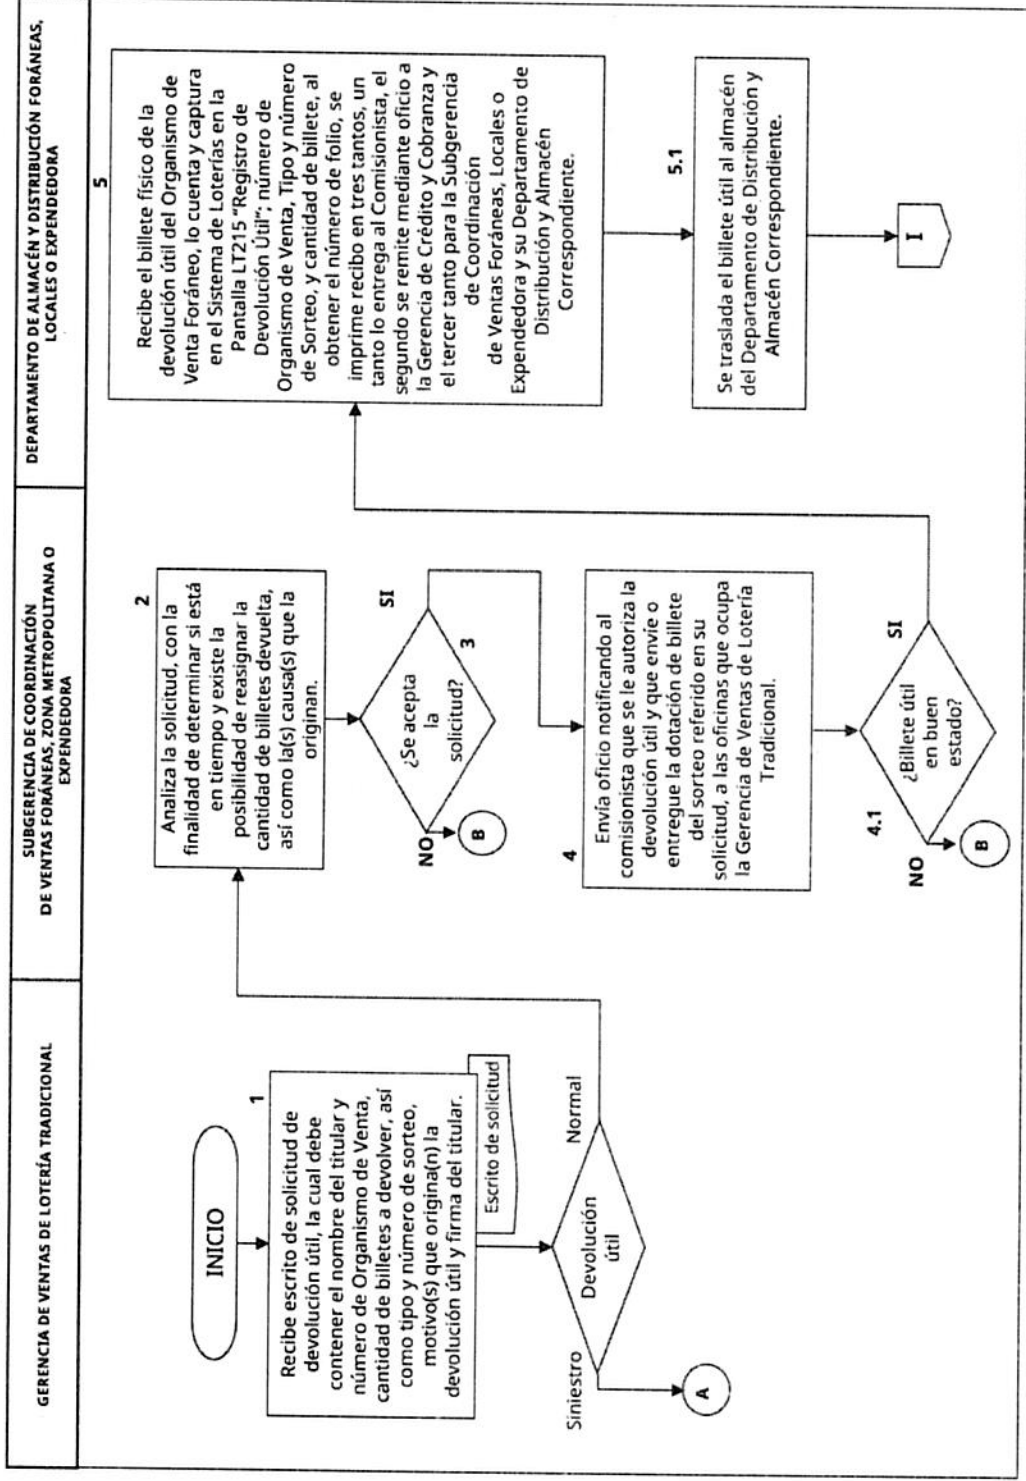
GERENCIA DE VENTAS DE LOTERÍA TRADICIONAL

SUBGERENCIA DE COORDINACIÓN DE VENTAS FORÁNEAS, ZONA METROPOLITANA O EXPENDEDORA

DEPARTAMENTO DE ALMACÉN Y DISTRIBUCIÓN FORÁNEAS, LOCALES O EXPENDEDORA

INICIO

1

Recibe escrito de solicitud de devolución útil, la cual debe contener el nombre del titular y número de Organismo de Venta, cantidad de billetes a devolver, así como tipo y número de sorteo, motivo(s) que origina(n) la devolución útil y firma del titular.

Escrito de solicitud

Devolución útil

Siniestro

Normal

A

2

Analiza la solicitud, con la finalidad de determinar si está en tiempo y existe la posibilidad de reasignar la cantidad de billetes devuelta, así como la(s) causa(s) que la originan.

¿Se acepta la solicitud?

3

SI

NO

B

4

Envía oficio notificando al comisionista que se le autoriza la devolución útil y que envíe o entregue la dotación de billete del sorteo referido en su solicitud, a las oficinas que ocupa la Gerencia de Ventas de Lotería Tradicional.

4.1

¿Billete útil en buen estado?

SI

NO

B

5

Recibe el billete físico de la devolución útil del Organismo de Venta Foráneo, lo cuenta y captura en el Sistema de Loterías en la Pantalla LT215 "Registro de Devolución Útil"; número de Organismo de Venta, Tipo y número de Sorteo, y cantidad de billete, al obtener el número de folio, se imprime recibo en tres tantos, un tanto lo entrega al Comisionista, el segundo se remite mediante oficio a la Gerencia de Crédito y Cobranza y el tercer tanto para la Subgerencia de Coordinación de Ventas Foráneas, Locales o Expendedora y su Departamento de Distribución y Almacén Correspondiente.

5.1

Se traslada el billete útil al almacén del Departamento de Distribución y Almacén Correspondiente.

I